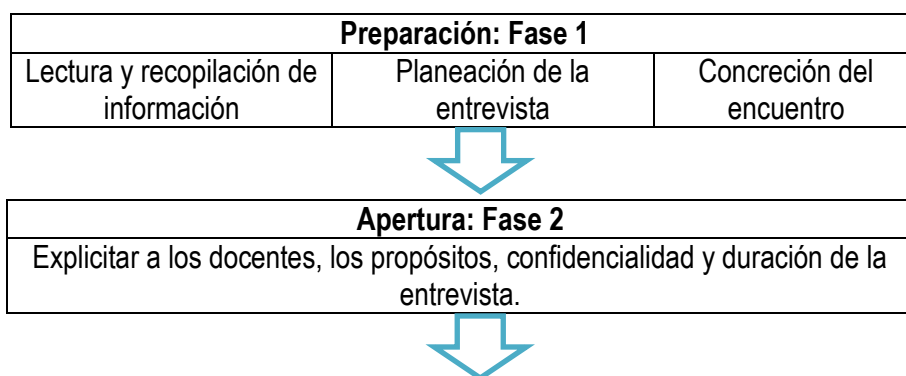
| Preparación: Fase 1 | | |
|---|---|---|
| Lectura y recopilación de información | Planeación de la entrevista | Concreción del encuentro |

| Apertura: Fase 2 |
|---|
| Explicitar a los docentes, los propósitos, confidencialidad y duración de la entrevista. |